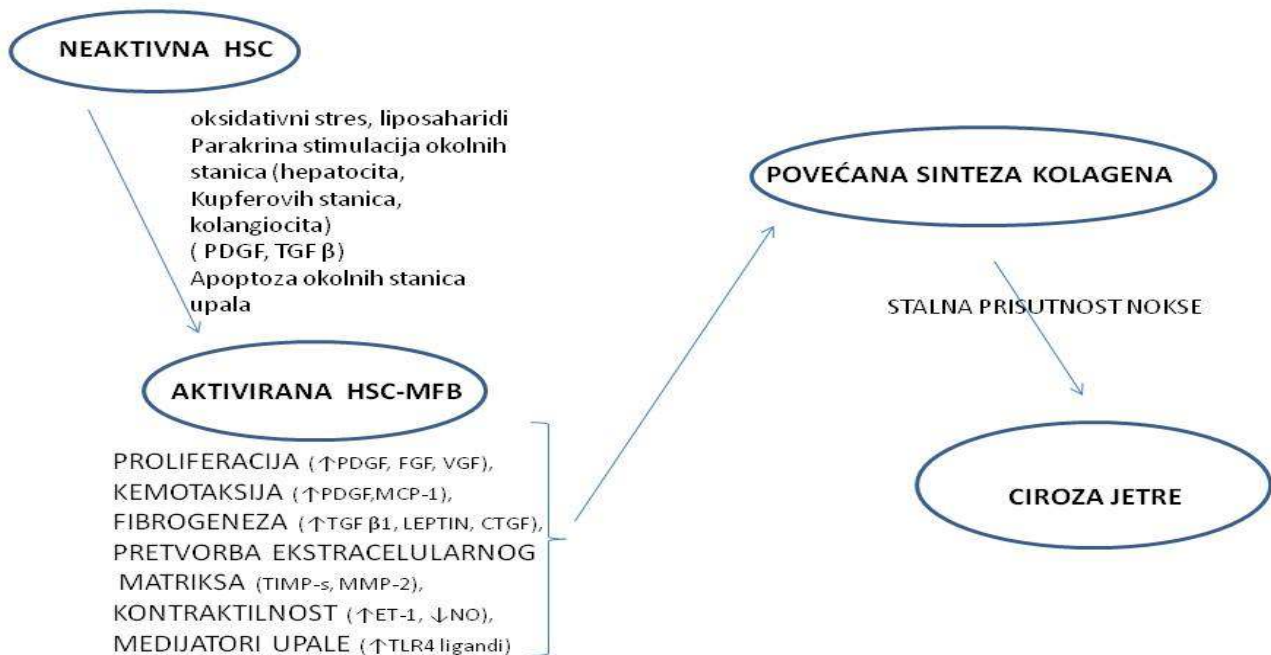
NEAKTIVNA HSC

oksidativni stres, liposaharidi
Parakrina stimulacija okolnih stanica (hepatocita, Kupferovih stanica, kolangiocita)
( PDGF, TGF β)
Apoptoza okolnih stanica
upala

AKTIVIRANA HSC-MFB

PROLIFERACIJA (↑PDGF, FGF, VGF),
KEMOTAKSIJA (↑PDGF,MCP-1),
FIBROGENEZA (↑TGF β1, LEPTIN, CTGF),
PRETVORBA EKSTRACELULARNOG MATRIKSA (TIMP-s, MMP-2),
KONTRAKTILNOST (↑ET-1, ↓NO),
MEDIJATORI UPALE (↑TLR4 ligandi)

POVEĆANA SINTEZA KOLAGENA

STALNA PRISUTNOST NOKSE

CIROZA JETRE